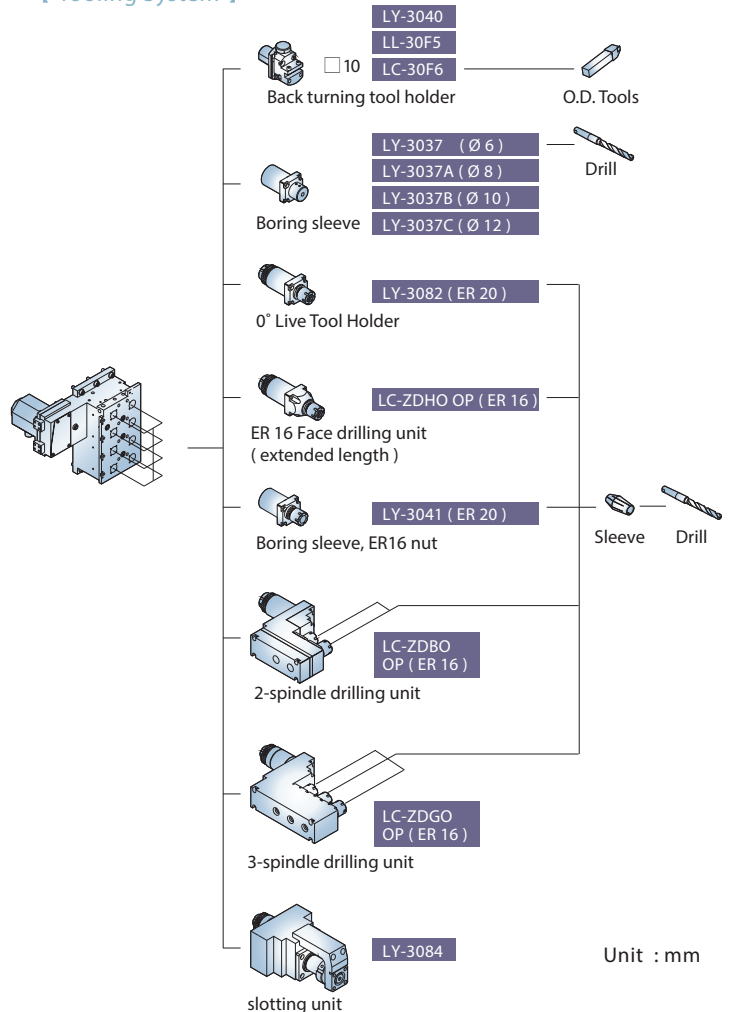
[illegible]

LY-3040
LL-30F5
LC-30F6

□10

Back turning tool holder

O.D. Tools

LY-3037 ( Ø 6 )
LY-3037A ( Ø 8 )
LY-3037B ( Ø 10 )
LY-3037C ( Ø 12 )

Drill

Boring sleeve

LY-3082 ( ER 20 )

0˚ Live Tool Holder

LC-ZDHO OP ( ER 16 )

ER 16 Face drilling unit ( extended length )

LY-3041 ( ER 20 )

Sleeve

Drill

Boring sleeve, ER16 nut

LC-ZDBO OP ( ER 16 )

2-spindle drilling unit

LC-ZDGO OP ( ER 16 )

3-spindle drilling unit

LY-3084

Unit : mm

slotting unit